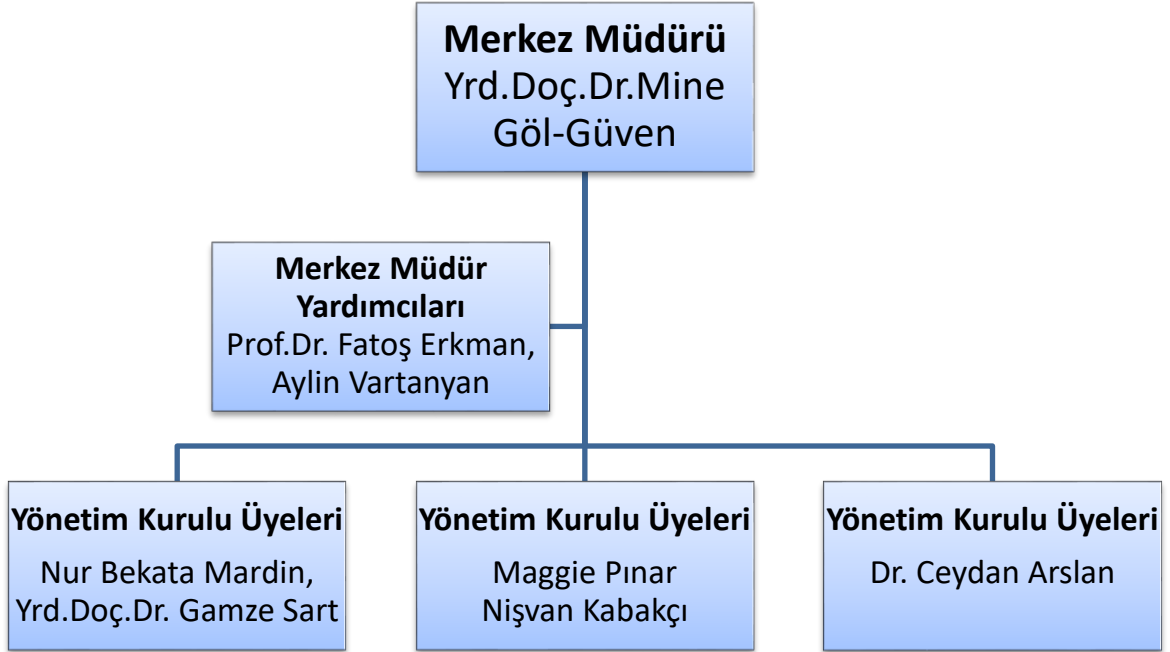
Merkez Müdürü
Yrd.Doç.Dr.Mine Göl-Güven

Merkez Müdür Yardımcıları
Prof.Dr. Fatoş Erkman, Aylin Vartanyan

Yönetim Kurulu Üyeleri
Nur Bekata Mardin, Yrd.Doç.Dr. Gamze Sart

Yönetim Kurulu Üyeleri
Maggie Pınar
Nişvan Kabakçı

Yönetim Kurulu Üyeleri
Dr. Ceydan Arslan